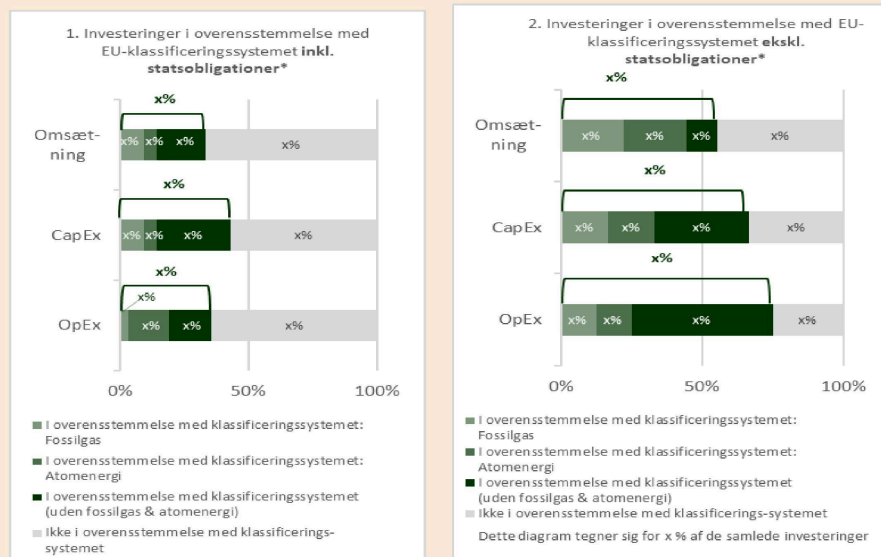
1. Investeringer i overensstemmelse med EU-klassificeringssystemet **inkl. statsobligationer***

x%

Omsætning

x% x% x% x%

x%

CapEx

x% x% x% x%

x%

OpEx

x%

x% x% x%

0% 50% 100%

I overensstemmelse med klassificeringssystemet: Fossilgas

I overensstemmelse med klassificeringssystemet: Atomenergi

I overensstemmelse med klassificeringssystemet (uden fossilgas & atomenergi)

Ikke i overensstemmelse med klassificerings-systemet

2. Investeringer i overensstemmelse med EU-klassificeringssystemet **ekskl. statsobligationer***

x%

Omsætning

x% x% x% x%

x%

CapEx

x% x% x% x%

x%

OpEx

x% x% x% x%

0% 50% 100%

I overensstemmelse med klassificeringssystemet: Fossilgas

I overensstemmelse med klassificeringssystemet: Atomenergi

I overensstemmelse med klassificeringssystemet (uden fossilgas & atomenergi)

Ikke i overensstemmelse med klassificerings-systemet

Dette diagram tegner sig for x % af de samlede investeringer